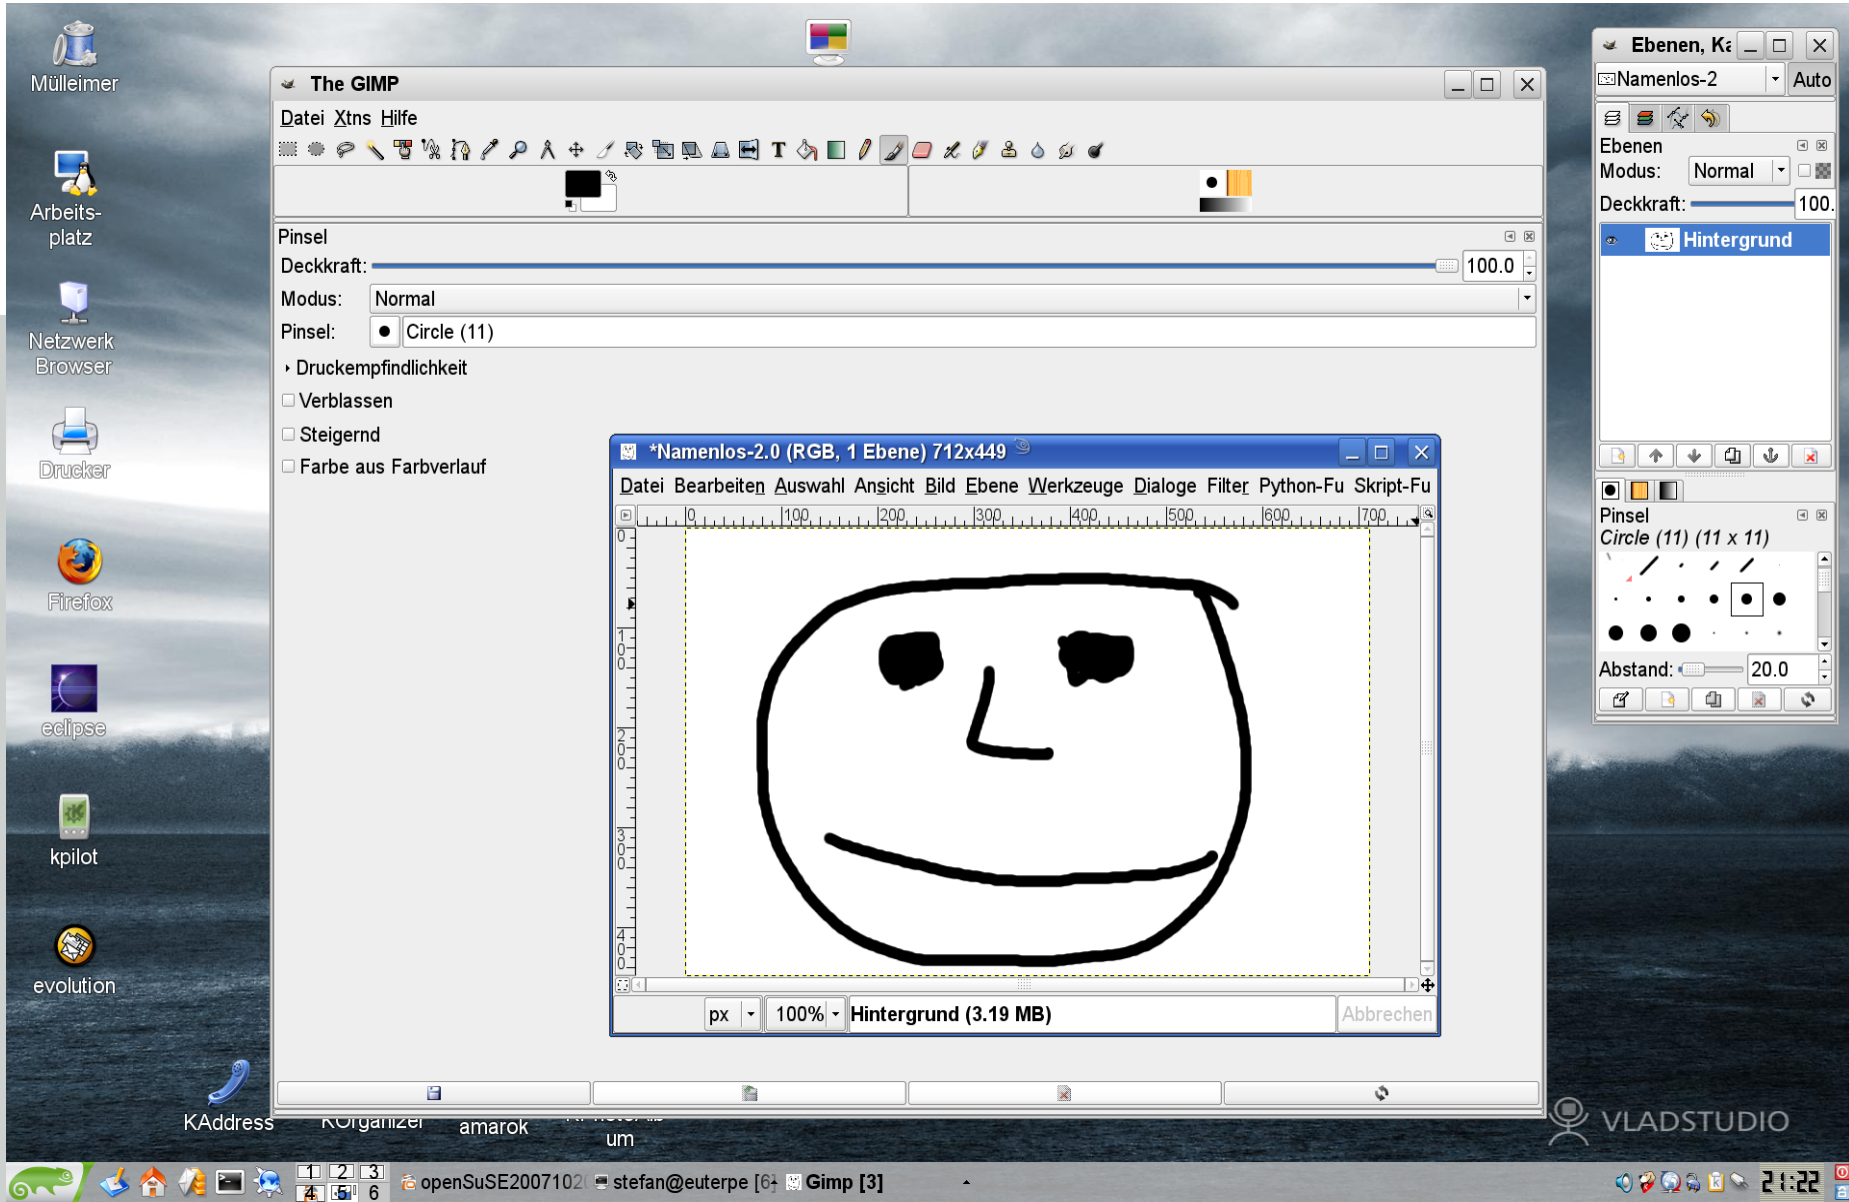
Mülleimer

Arbeitsplatz

Netzwerk Browser

Drucker

Firefox

eclipse

kpilot

evolution

KAddress

KOrganizer

amarok

um

The GIMP

Datei Xtns Hilfe

Pinsel

Deckkraft: 100.0

Modus: Normal

Pinsel: Circle (11)

Druckempfindlichkeit

Verblassen

Steigernd

Farbe aus Farbverlauf

*Namenlos-2.0 (RGB, 1 Ebene) 712x449

Datei Bearbeiten Auswahl Ansicht Bild Ebene Werkzeuge Dialoge Filter Python-Fu Skript-Fu

0 100 200 300 400 500 600 700

px 100% Hintergrund (3.19 MB) Abbrechen

Ebenen, K

Namenlos-2 Auto

Ebenen

Modus: Normal

Deckkraft: 100.

Hintergrund

Pinsel

Circle (11) (11 x 11)

Abstand: 20.0

VLADSTUDIO

1 2 3 4 5 6

openSuSE2007102

stefan@euterpe [6]

Gimp [3]

21:22